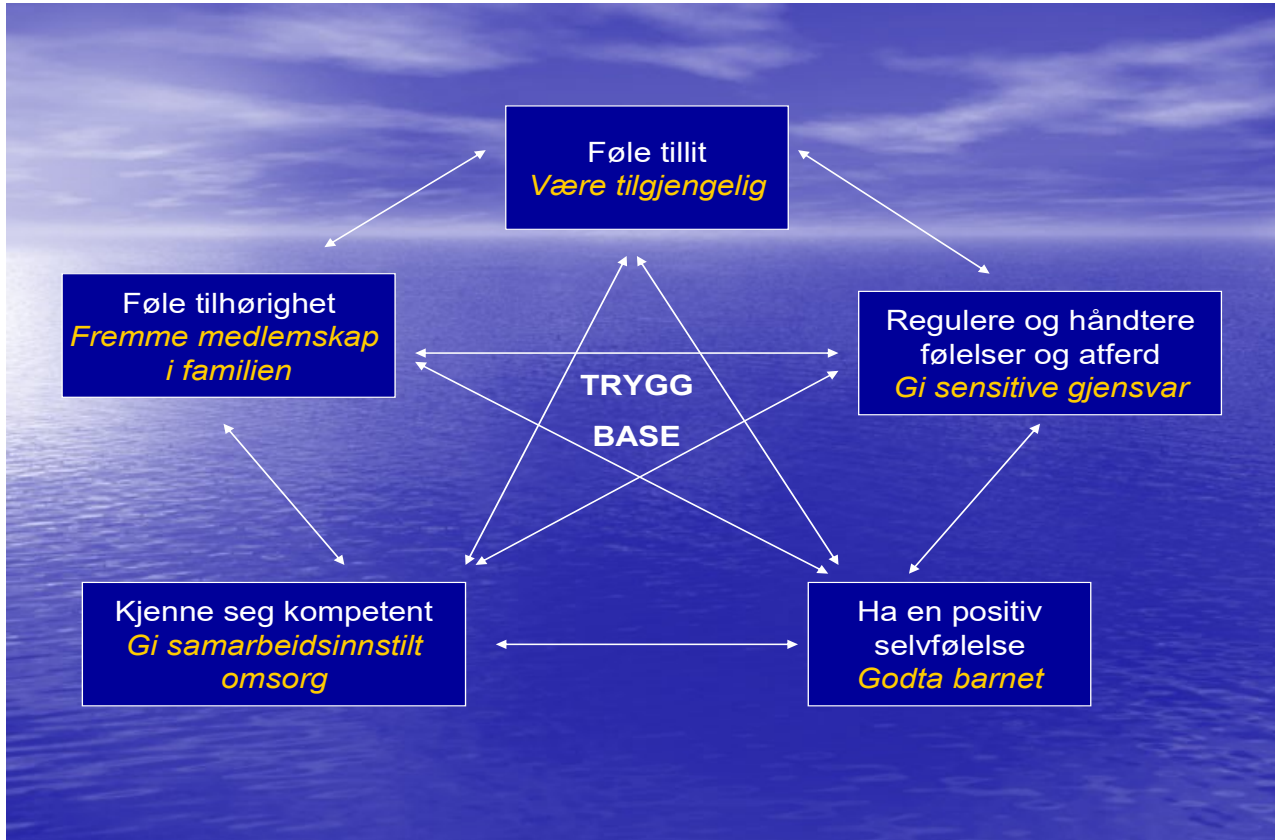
Føle tillit
*Være tilgjengelig*

Føle tilhørighet
*Fremme medlemskap i familien*

Regulere og håndtere følelser og atferd
*Gi sensitive gjensvar*

TRYGG
BASE

Kjenne seg kompetent
*Gi samarbeidsinnstilt omsorg*

Ha en positiv selvfølelse
*Godta barnet*